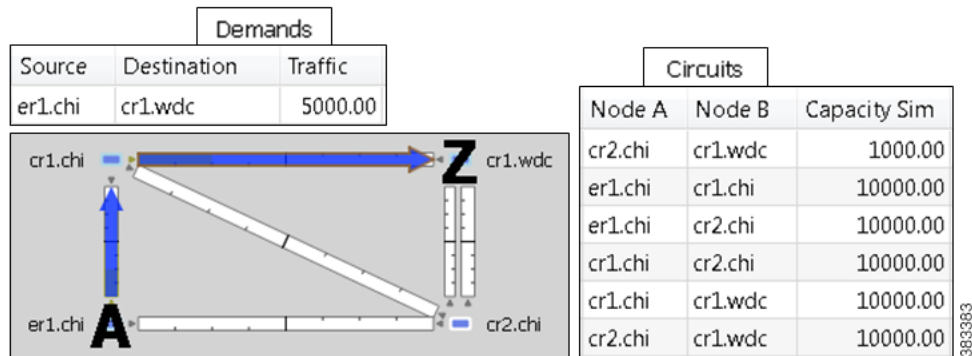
Demands

| Source | Destination | Traffic |
|---|---|---|
| er1.chi | cr1.wdc | 5000.00 |

cr1.chi
Z
cr1.wdc
er1.chi
A
cr2.chi

Circuits

| Node A | Node B | Capacity Sim |
|---|---|---|
| cr2.chi | cr1.wdc | 1000.00 |
| er1.chi | cr1.chi | 10000.00 |
| er1.chi | cr2.chi | 10000.00 |
| cr1.chi | cr2.chi | 10000.00 |
| cr1.chi | cr1.wdc | 10000.00 |
| cr2.chi | cr1.wdc | 10000.00 |

383383